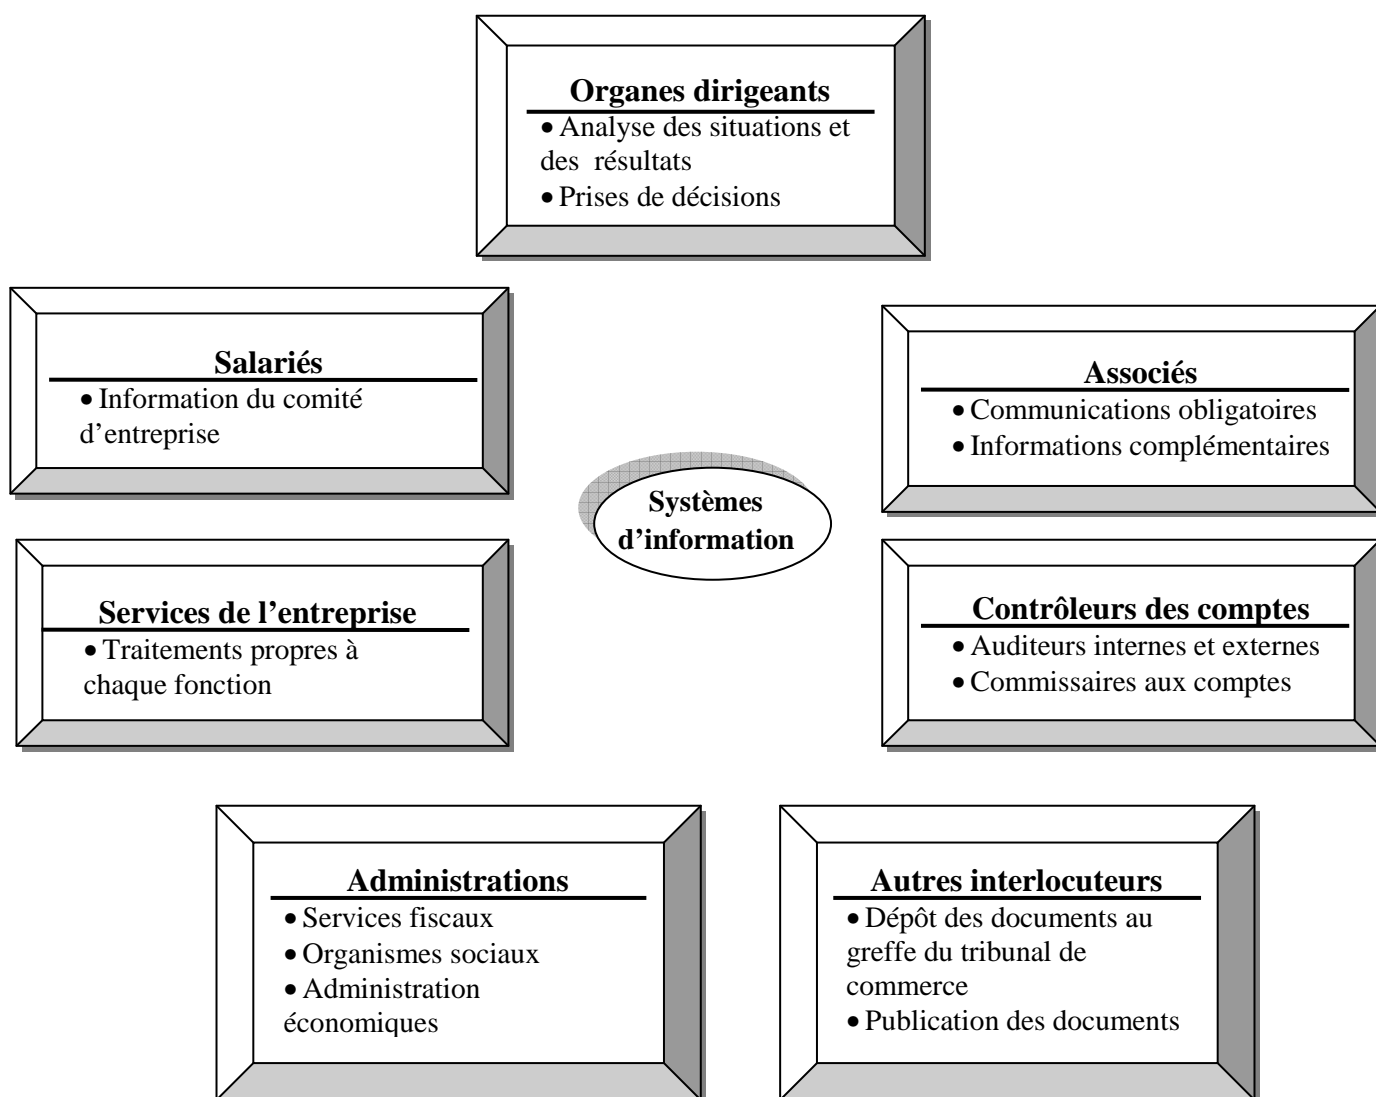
**Organes dirigeants**
• Analyse des situations et des résultats
• Prises de décisions

**Salariés**
• Information du comité d'entreprise

**Associés**
• Communications obligatoires
• Informations complémentaires

**Systèmes d'information**

**Services de l'entreprise**
• Traitements propres à chaque fonction

**Contrôleurs des comptes**
• Auditeurs internes et externes
• Commissaires aux comptes

**Administrations**
• Services fiscaux
• Organismes sociaux
• Administration économiques

**Autres interlocuteurs**
• Dépôt des documents au greffe du tribunal de commerce
• Publication des documents